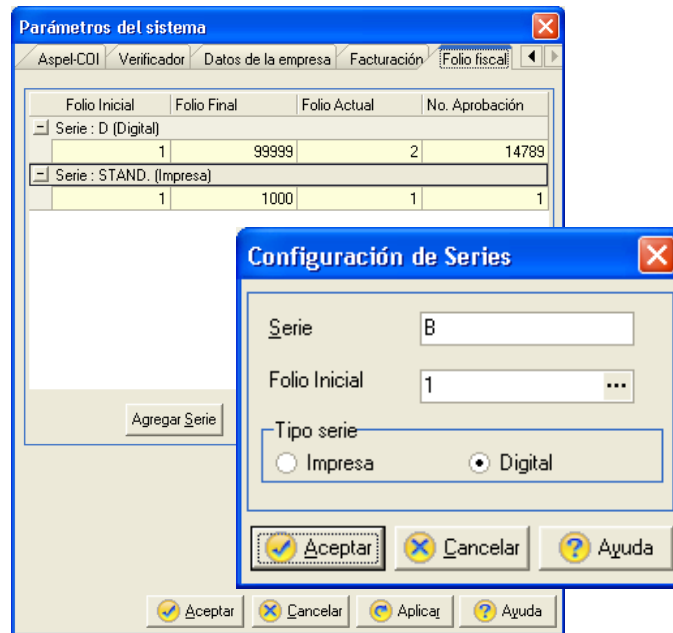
Parámetros del sistema

Aspel-COI | Verificador | Datos de la empresa | Facturación | Folio fiscal

| Folio Inicial | Folio Final | Folio Actual | No. Aprobación |
|---|---|---|---|
| Serie : D (Digital) | | | |
| 1 | 99999 | 2 | 14789 |
| Serie : STAND. (Impresa) | | | |
| 1 | 1000 | 1 | 1 |

Agregar Serie

Configuración de Series

Serie B

Folio Inicial 1 ...

Tipo serie

Impresa

Digital

Aceptar

Cancelar

Ayuda

Aceptar

Cancelar

Aplicar

Ayuda